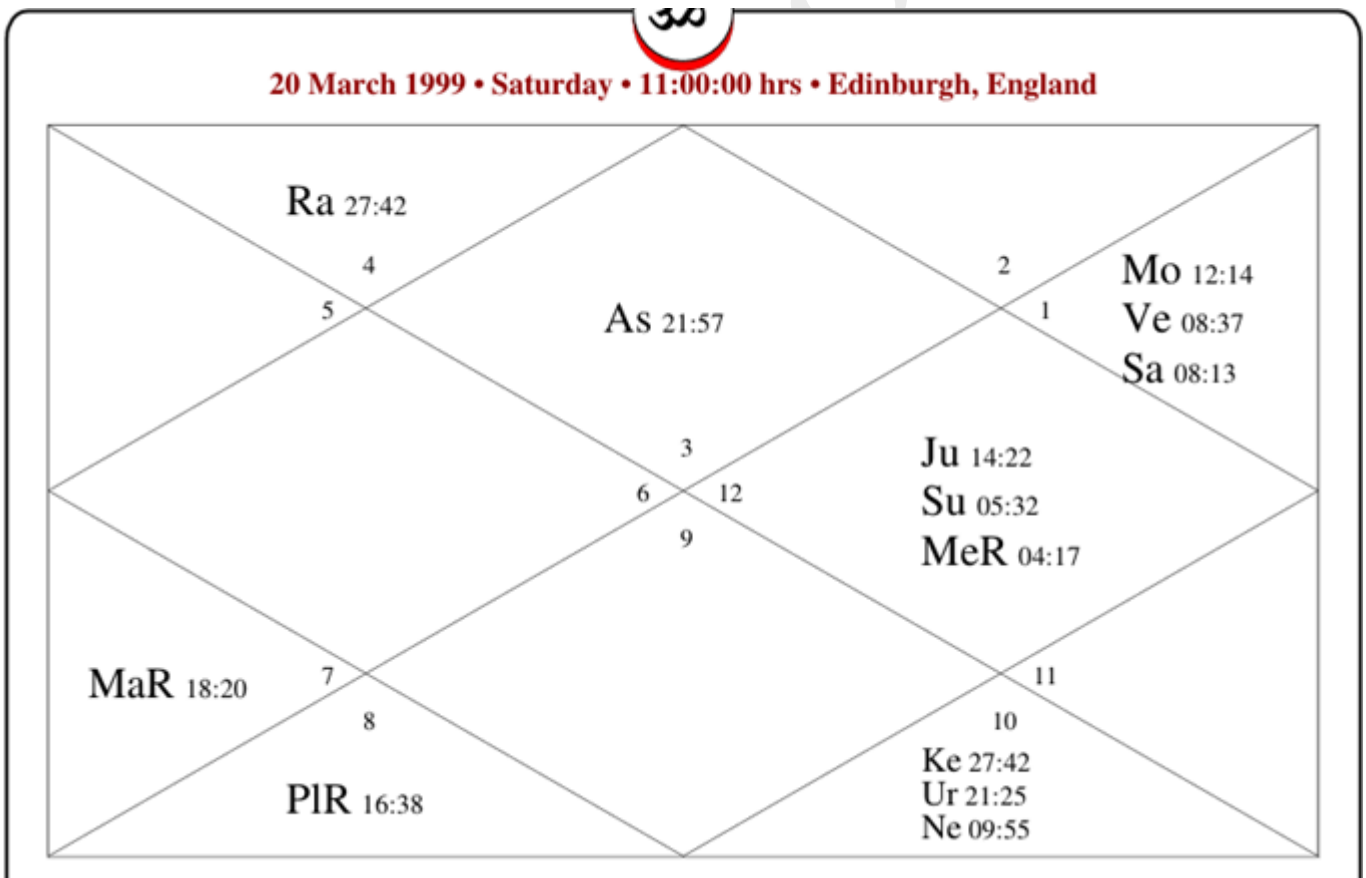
ॐ

20 March 1999 • Saturday • 11:00:00 hrs • Edinburgh, England

Ra 27:42

4

5

As 21:57

2

1

Mo 12:14
Ve 08:37
Sa 08:13

3

6

12

9

Ju 14:22
Su 05:32
MeR 04:17

MaR 18:20

7

8

11

10

PlR 16:38

Ke 27:42
Ur 21:25
Ne 09:55